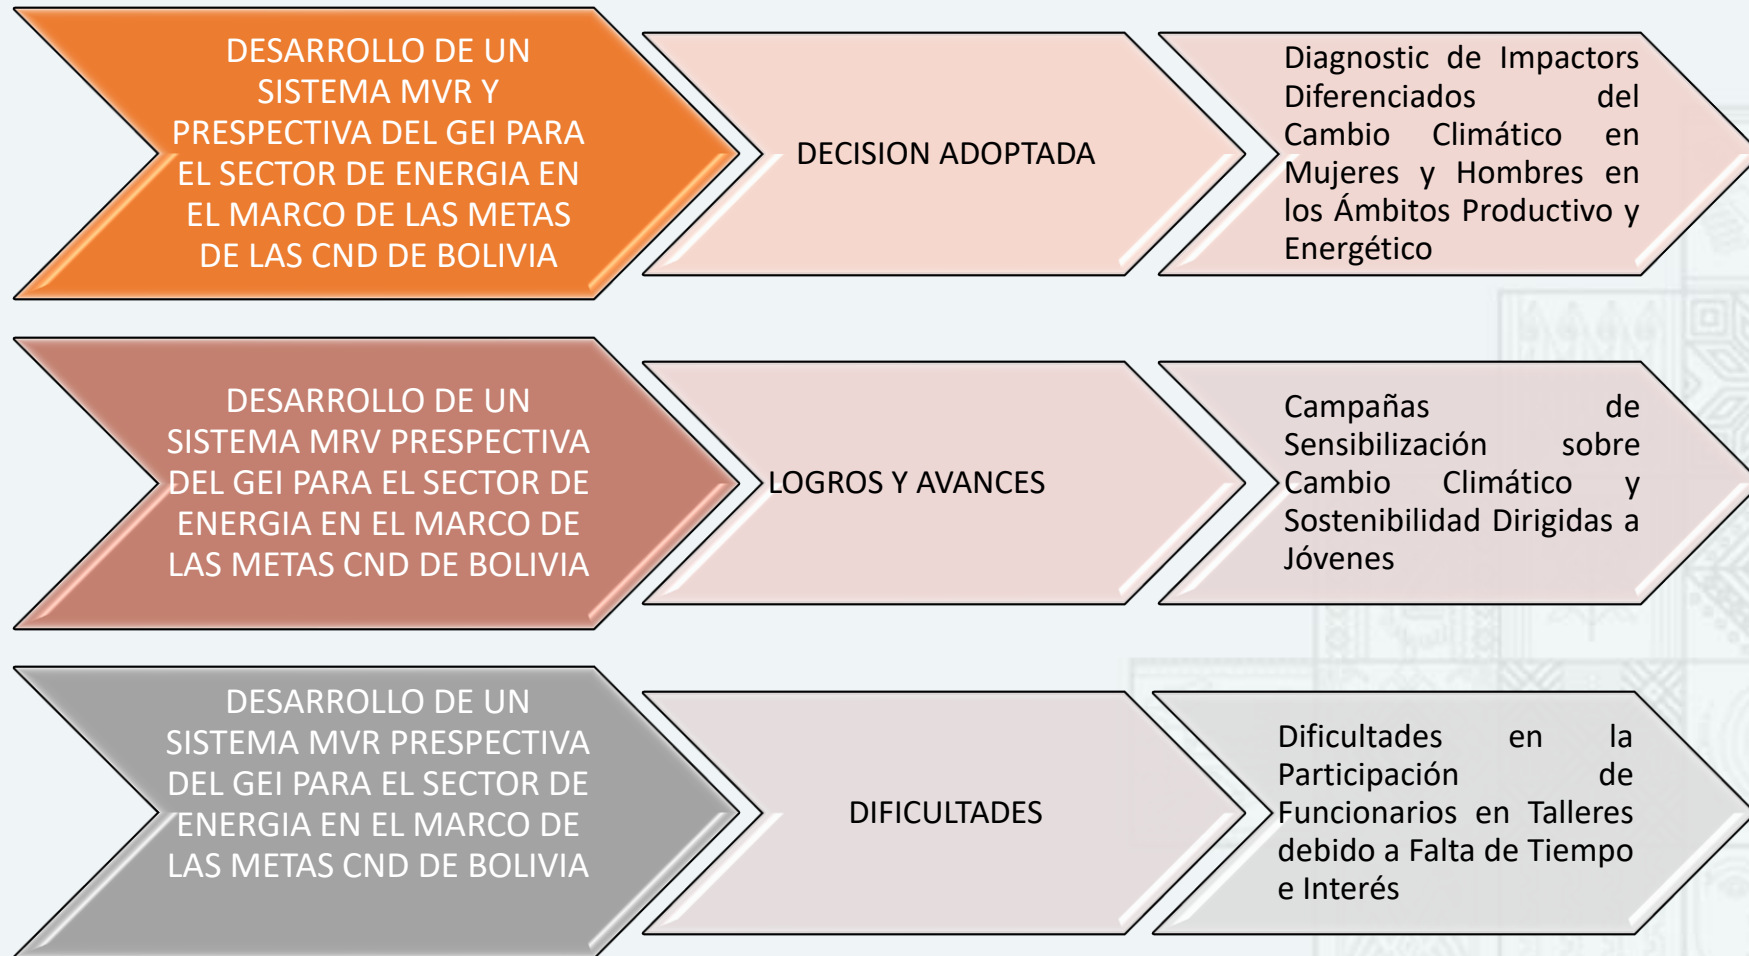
DESARROLLO DE UN SISTEMA MVR Y PRESPECTIVA DEL GEI PARA EL SECTOR DE ENERGIA EN EL MARCO DE LAS METAS DE LAS CND DE BOLIVIA

DECISION ADOPTADA

Diagnostic de Impactors Diferenciados del Cambio Climático en Mujeres y Hombres en los Ámbitos Productivo y Energético

DESARROLLO DE UN SISTEMA MRV PRESPECTIVA DEL GEI PARA EL SECTOR DE ENERGIA EN EL MARCO DE LAS METAS CND DE BOLIVIA

LOGROS Y AVANCES

Campañas de Sensibilización sobre Cambio Climático y Sostenibilidad Dirigidas a Jóvenes

DESARROLLO DE UN SISTEMA MVR PRESPECTIVA DEL GEI PARA EL SECTOR DE ENERGIA EN EL MARCO DE LAS METAS CND DE BOLIVIA

DIFICULTADES

Dificultades en la Participación de Funcionarios en Talleres debido a Falta de Tiempo e Interés